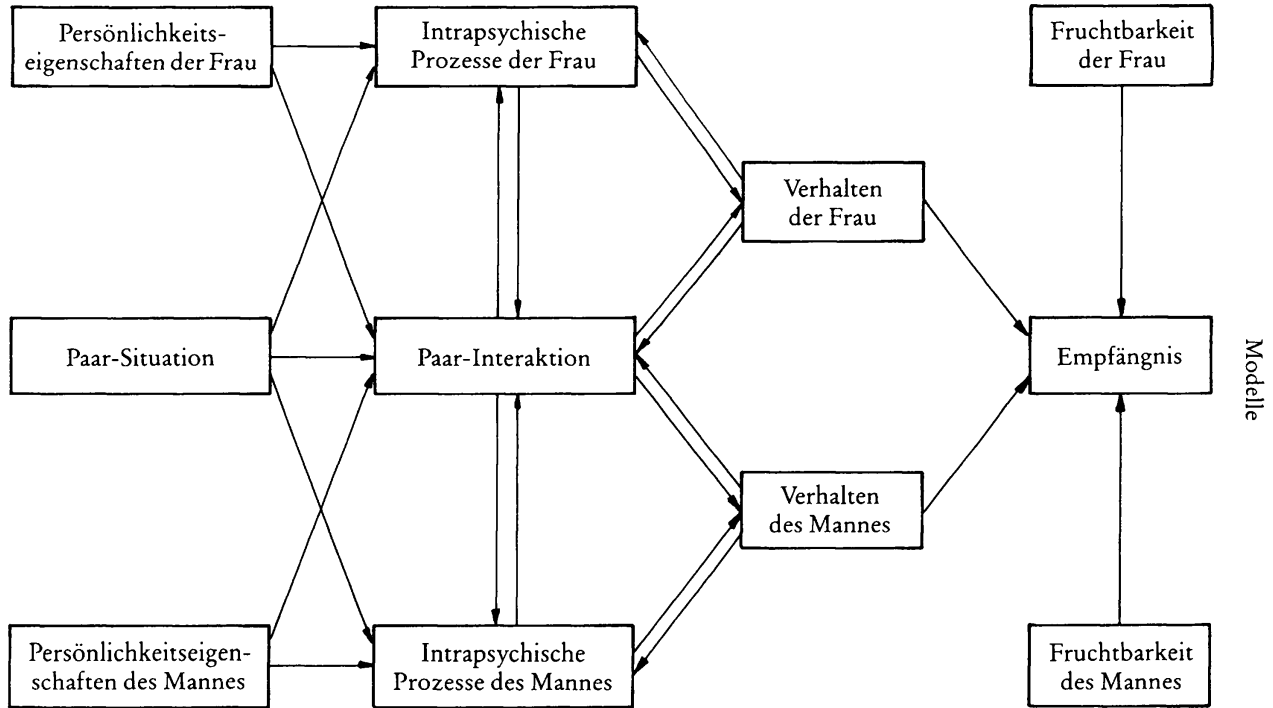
Persönlichkeitseigenschaften der Frau

Intrapsychische Prozesse der Frau

Fruchtbarkeit der Frau

Verhalten der Frau

Paar-Situation

Paar-Interaktion

Empfängnis

Modelle

Verhalten des Mannes

Persönlichkeitseigenschaften des Mannes

Intrapsychische Prozesse des Mannes

Fruchtbarkeit des Mannes